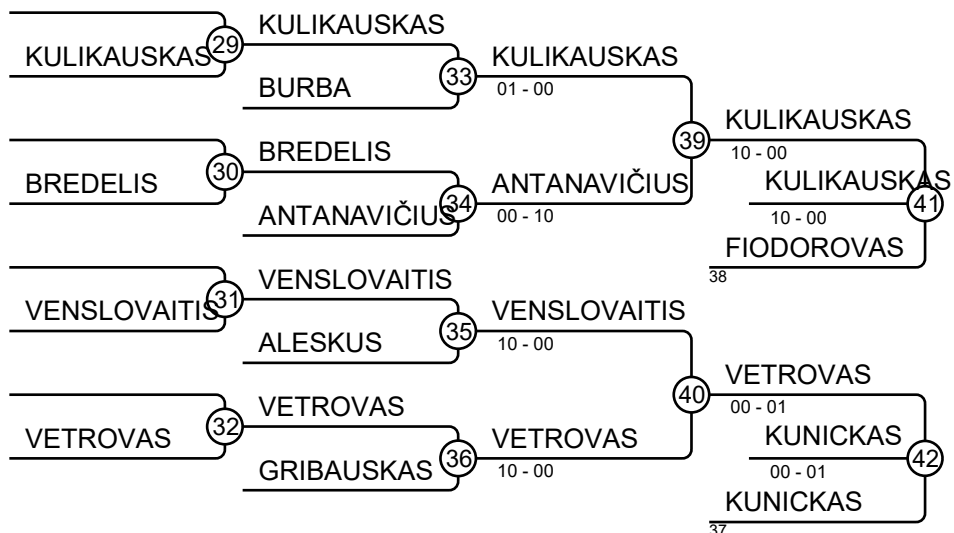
KULIKAUSKAS
29
KULIKAUSKAS
BURBA
33
KULIKAUSKAS
01 - 00
BREDELIS
30
BREDELIS
ANTANAVIČIUS
34
ANTANAVIČIUS
00 - 10
39
KULIKAUSKAS
10 - 00
KULIKAUSKAS
10 - 00
41
FIODOROVAS
38
VENSLOVAITIS
31
VENSLOVAITIS
ALESKUS
35
VENSLOVAITIS
10 - 00
VETROVAS
32
VETROVAS
GRIBAUSKAS
36
VETROVAS
10 - 00
40
VETROVAS
00 - 01
KUNICKAS
00 - 01
42
KUNICKAS
37